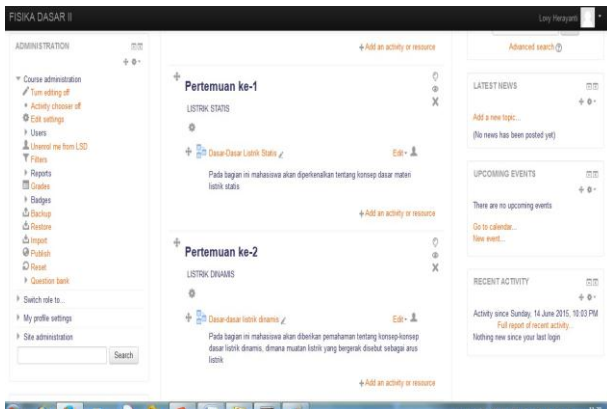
FISIKA DASAR II

Lovy Herayanti

ADMINISTRATION

Course administration
Turn editing off
Activity chooser off
Edit settings
Users
Unenrol me from LSD
Filters
Reports
Grades
Badges
Backup
Restore
Import
Publish
Reset
Question bank

Switch role to...

My profile settings

Site administration

Search

+ Add an activity or resource

Pertemuan ke-1

LISTRIK STATIS

Dasar-Dasar Listrik Statis

Edit

Pada bagian ini mahasiswa akan diperkenalkan tentang konsep dasar materi listrik statis

+ Add an activity or resource

Pertemuan ke-2

LISTRIK DINAMIS

Dasar-dasar listrik dinamis

Edit

Pada bagian ini mahasiswa akan diberikan pemahaman tentang konsep-konsep dasar listrik dinamis, dimana muatan listrik yang bergerak disebut sebagai arus listrik

+ Add an activity or resource

Advanced search

LATEST NEWS

Add a new topic...
(No news has been posted yet)

UPCOMING EVENTS

There are no upcoming events

Go to calendar...
New event...

RECENT ACTIVITY

Activity since Sunday, 14 June 2015, 10:03 PM
Full report of recent activity...
Nothing new since your last login